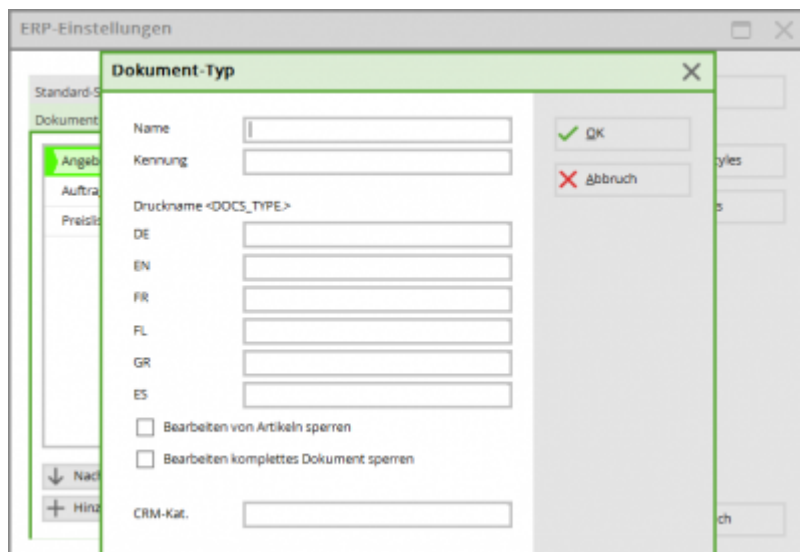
ERP-Einstellungen

Standard-S
Dokument
Angeb
Auftra
Preisli
Nac
Hinz
yles
s
ch

Dokument-Typ

Name
Kennung
Druckname <DOCS_TYPE.>
DE
EN
FR
FL
GR
ES
Bearbeiten von Artikeln sperren
Bearbeiten komplettes Dokument sperren
CRM-Kat.

OK
Abbruch